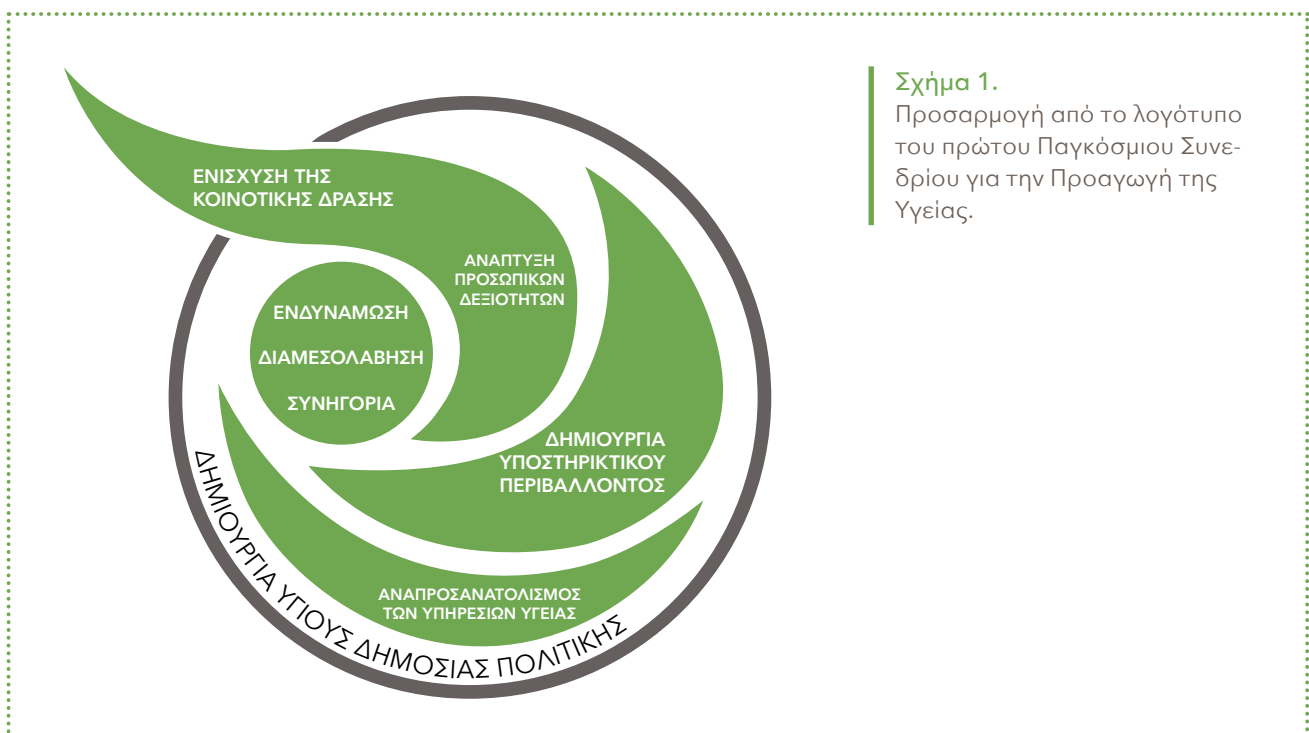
ΕΝΙΣΧΥΣΗ ΤΗΣ ΚΟΙΝΟΤΙΚΗΣ ΔΡΑΣΗΣ

ΑΝΑΠΤΥΞΗ ΠΡΟΣΩΠΙΚΩΝ ΔΕΞΙΟΤΗΤΩΝ

ΕΝΔΥΝΑΜΩΣΗ

ΔΙΑΜΕΣΟΛΑΒΗΣΗ

ΣΥΝΗΓΟΡΙΑ

ΔΗΜΙΟΥΡΓΙΑ ΥΠΟΣΤΗΡΙΚΤΙΚΟΥ ΠΕΡΙΒΑΛΛΟΝΤΟΣ

ΑΝΑΠΡΟΣΑΝΑΤΟΛΙΣΜΟΣ ΤΩΝ ΥΠΗΡΕΣΙΩΝ ΥΓΕΙΑΣ

ΔΗΜΙΟΥΡΓΙΑ ΥΓΙΟΥΣ ΔΗΜΟΣΙΑΣ ΠΟΛΙΤΙΚΗΣ

Σχήμα 1.
Προσαρμογή από το λογότυπο του πρώτου Παγκόσμιου Συνεδρίου για την Προαγωγή της Υγείας.